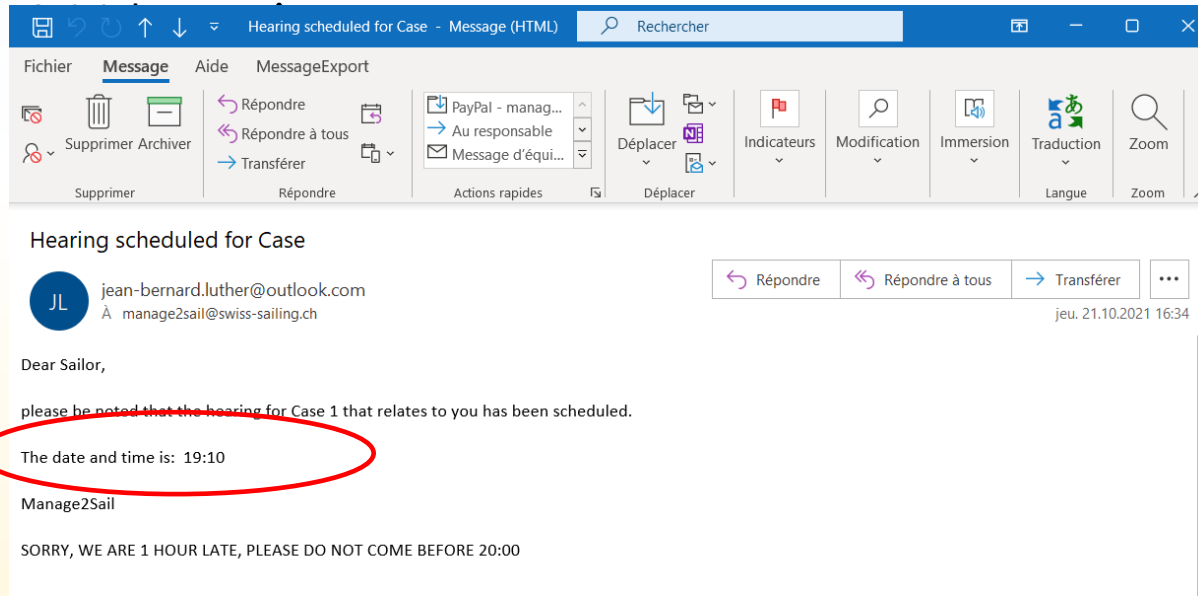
Hearing scheduled for Case - Message (HTML)

Rechercher

Fichier Message Aide MessageExport

Supprimer Archiver

Répondre
Répondre à tous
Transférer

PayPal - manag...
Au responsable
Message d'équi...

Déplacer

Indicateurs

Modification

Immersion

Traduction

Zoom

Supprimer Répondre Actions rapides Déplacer Langue Zoom

Hearing scheduled for Case

JL

jean-bernard.luther@outlook.com
À manage2sail@swiss-sailing.ch

Répondre Répondre à tous Transférer ...

jeu. 21.10.2021 16:34

Dear Sailor,

please be noted that the hearing for Case 1 that relates to you has been scheduled.

The date and time is: 19:10

Manage2Sail

SORRY, WE ARE 1 HOUR LATE, PLEASE DO NOT COME BEFORE 20:00